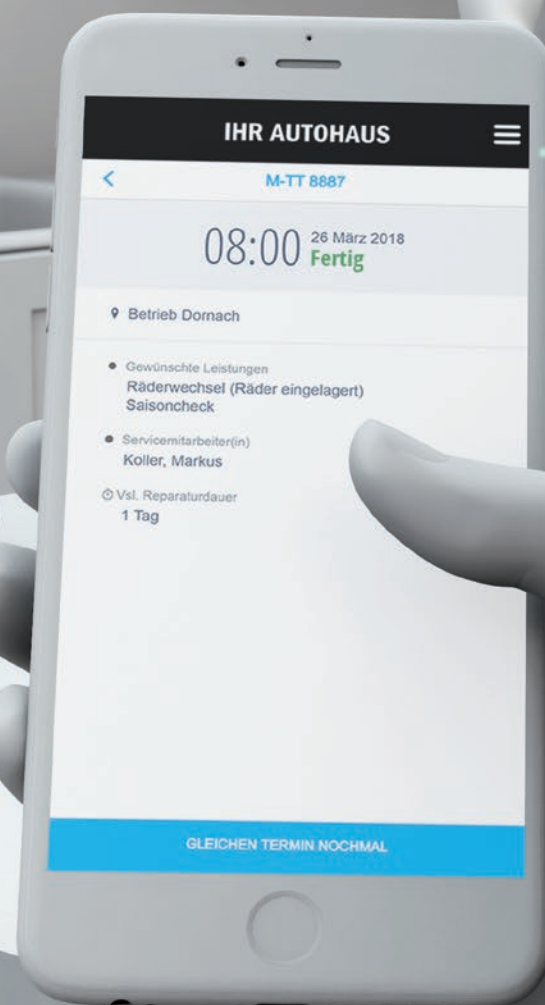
IHR AUTOHAUS

<

M-TT 8887

08:00 26 März 2018
Fertig

Betrieb Dornach

Gewünschte Leistungen
Räderwechsel (Räder eingelagert)
Saisoncheck

Servicemitarbeiter(in)
Koller, Markus

Vsl. Reparaturdauer
1 Tag

GLEICHEN TERMIN NOCHMAL